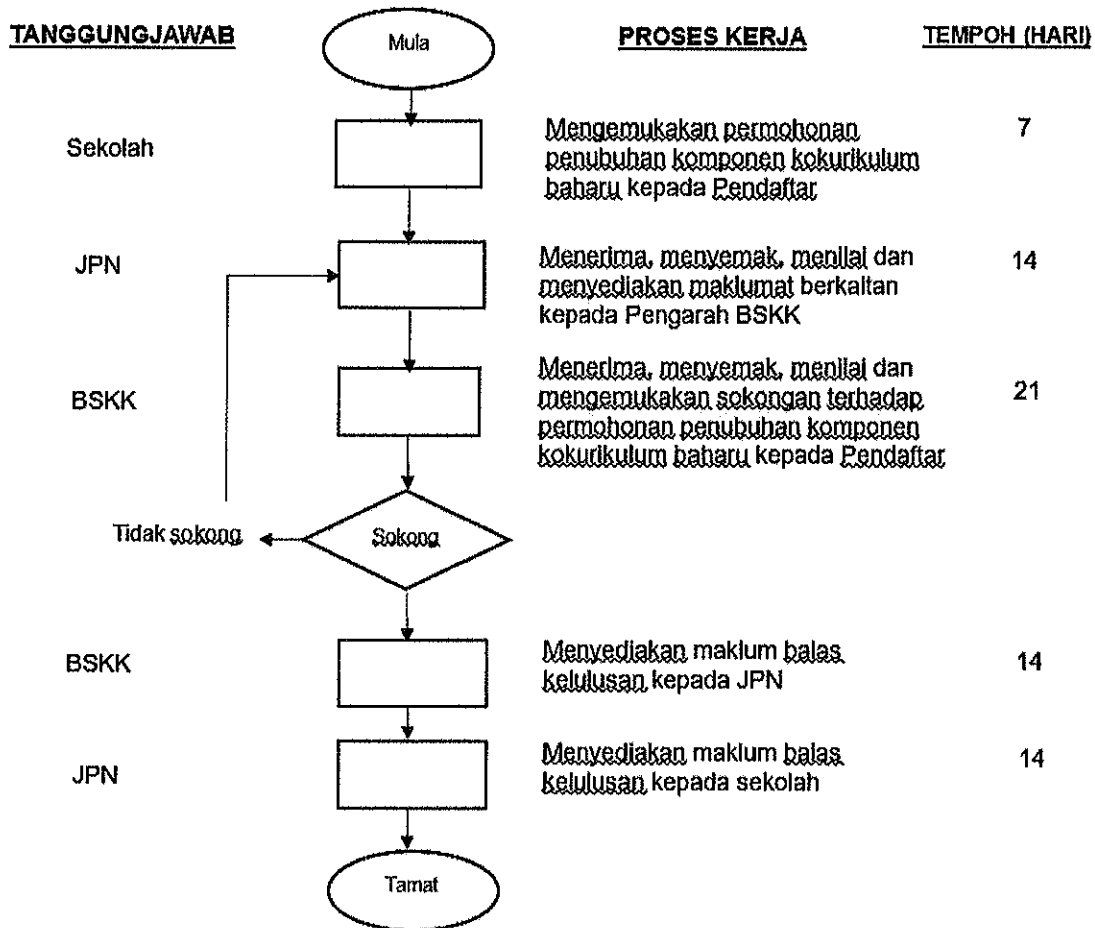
TANGGUNGJAWAB

Mula

PROSES KERJA

TEMPOH (HARI)

Sekolah

Mengemukakan permohonan penubuhan komponen kokurikulum baharu kepada Pendaftar

7

JPN

Menerima, menyemak, menilai dan menyediakan maklumat berkaitan kepada Pengarah BSKK

14

BSKK

Menerima, menyemak, menilai dan mengemukakan sokongan terhadap permohonan penubuhan komponen kokurikulum baharu kepada Pendaftar

21

Tidak sokong

Sokong

BSKK

Menyediakan maklum balas kelulusan kepada JPN

14

JPN

Menyediakan maklum balas kelulusan kepada sekolah

14

Tamat